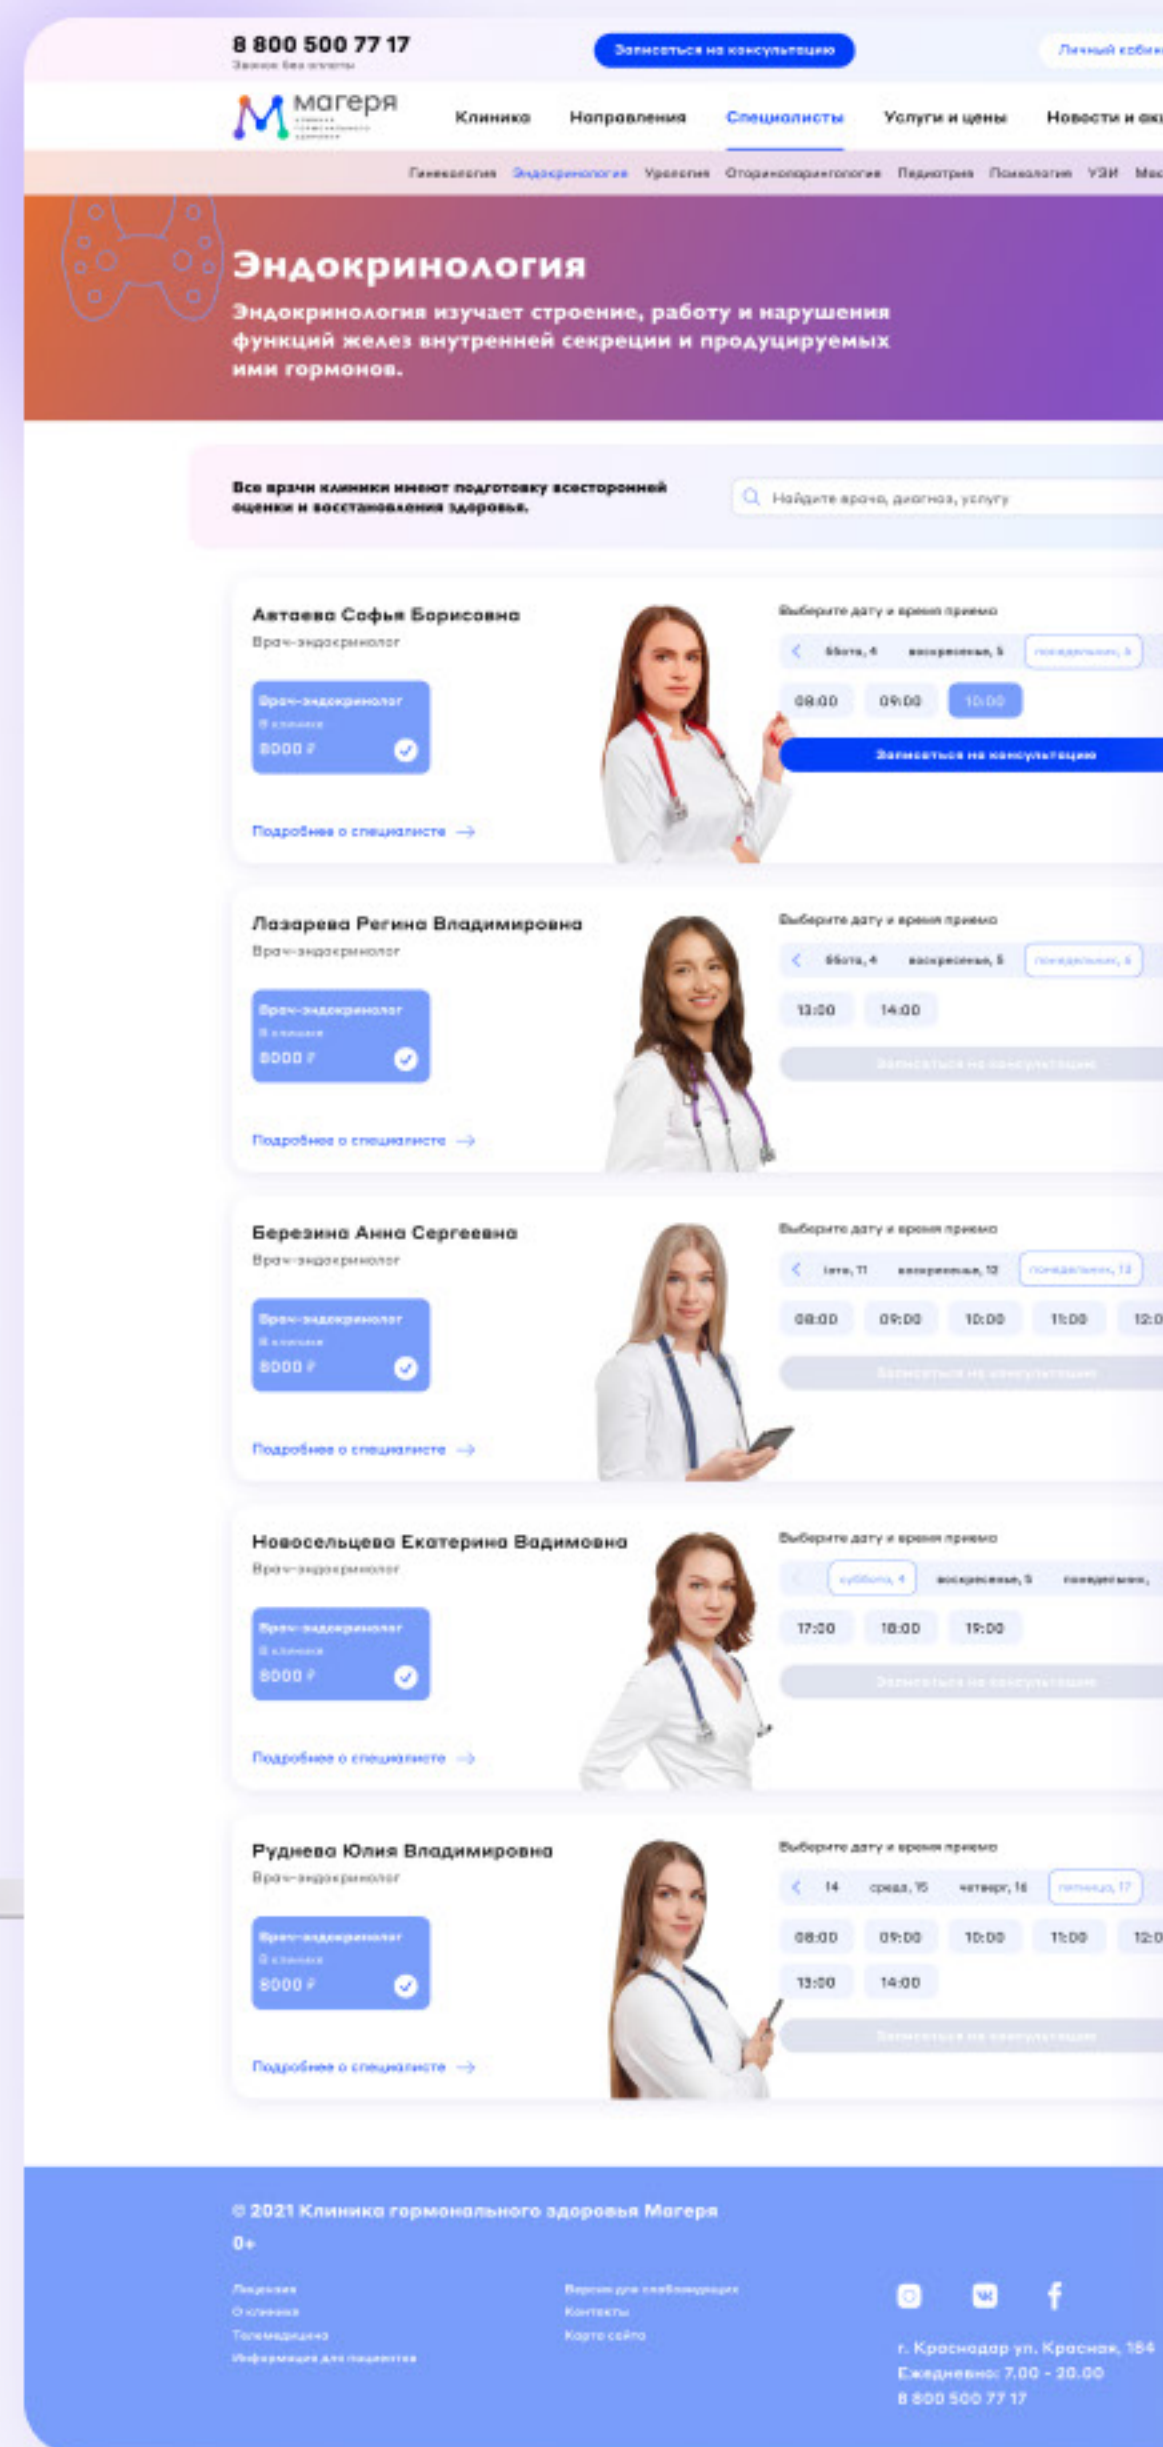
8 800 500 77 17
Звонок без оплаты

Записаться на консультацию

Личный кабин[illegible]

магеря

Клиника Направления Специалисты Услуги и цены Новости и ак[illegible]

Гинекология Эндокринология Урология Оториноларингология Педиатрия Психология УЗИ Мас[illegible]

Эндокринология

Эндокринология изучает строение, работу и нарушения функций желез внутренней секреции и продуцируемых ими гормонов.

Все врачи клиники имеют подготовку всесторонней оценки и восстановления здоровья.

Найдите врача, диагноз, услугу

Автаева Софья Борисовна
Врач-эндокринолог
Врач-эндокринолог
В клинике
8000 ₽
Подробнее о специалисте
Выберите дату и время приема
суббота, 4 воскресенье, 5 понедельник, 6
08:00 09:00 10:00
Записаться на консультацию

Лазарева Регина Владимировна
Врач-эндокринолог
Врач-эндокринолог
В клинике
8000 ₽
Подробнее о специалисте
Выберите дату и время приема
суббота, 4 воскресенье, 5 понедельник, 6
13:00 14:00
Записаться на консультацию

Березина Анна Сергеевна
Врач-эндокринолог
Врач-эндокринолог
В клинике
8000 ₽
Подробнее о специалисте
Выберите дату и время приема
пятн, 11 воскресенье, 12 понедельник, 13
08:00 09:00 10:00 11:00 12:0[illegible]
Записаться на консультацию

Новосельцева Екатерина Вадимовна
Врач-эндокринолог
Врач-эндокринолог
В клинике
8000 ₽
Подробнее о специалисте
Выберите дату и время приема
суббота, 4 воскресенье, 5 понедельник,
17:00 18:00 19:00
Записаться на консультацию

Руднева Юлия Владимировна
Врач-эндокринолог
Врач-эндокринолог
В клинике
8000 ₽
Подробнее о специалисте
Выберите дату и время приема
14 среда, 15 четверг, 16 пятница, 17
08:00 09:00 10:00 11:00 12:0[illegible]
13:00 14:00
Записаться на консультацию

© 2021 Клиника гормонального здоровья Магеря
0+

Лицензия
О клинике
Телемедицина
Информация для пациентов

Версия для слабовидящих
Контакты
Карта сайта

г. Краснодар ул. Красная, 184
Ежедневно: 7.00 - 20.00
8 800 500 77 17